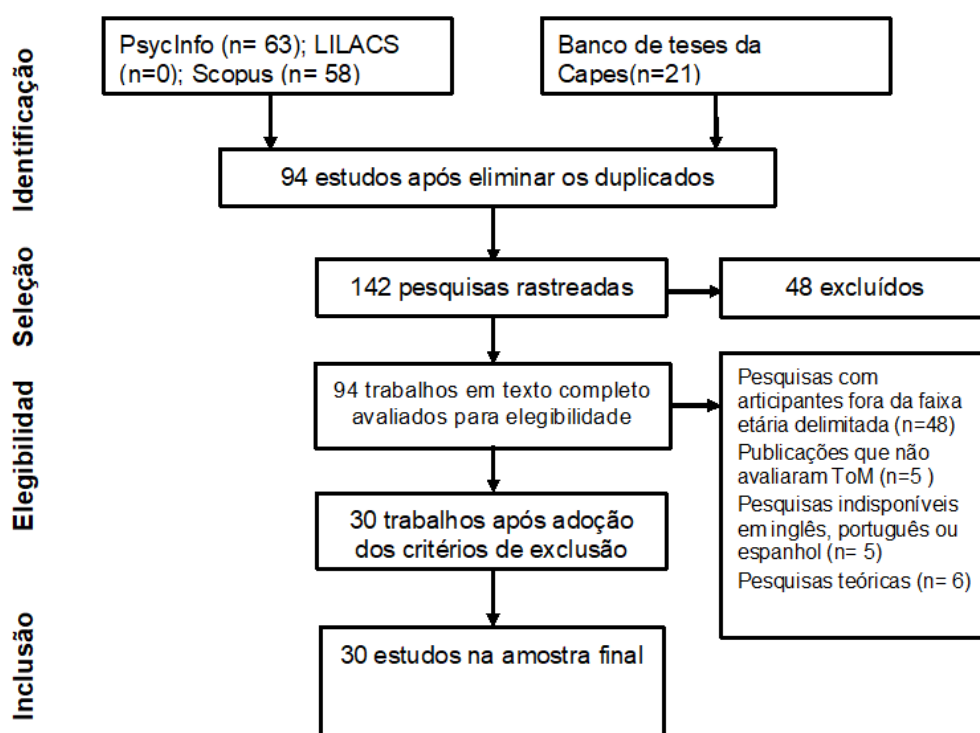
Identificação

PsycInfo (n= 63); LILACS (n=0); Scopus (n= 58)

Banco de teses da Capes(n=21)

94 estudos após eliminar os duplicados

Seleção

142 pesquisas rastreadas

48 excluídos

Elegibilidad

94 trabalhos em texto completo avaliados para elegibilidade

Pesquisas com articipantes fora da faixa etária delimitada (n=48)
Publicações que não avaliaram ToM (n=5 )
Pesquisas indisponíveis em inglês, português ou espanhol (n= 5)
Pesquisas teóricas (n= 6)

30 trabalhos após adoção dos critérios de exclusão

Inclusão

30 estudos na amostra final